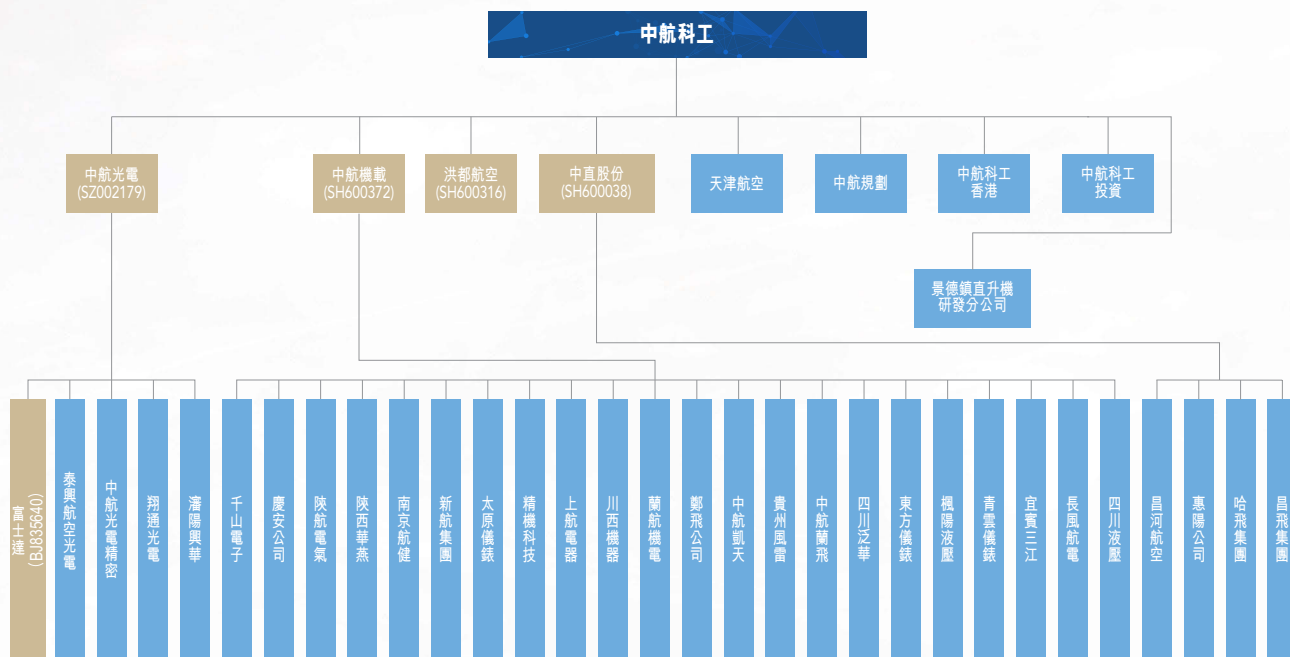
中航科工

中航光電
(SZ002179)

中航機載
(SH600372)

洪都航空
(SH600316)

中直股份
(SH600038)

天津航空

中航規劃

中航科工
香港

中航科工
投資

景德鎮直升機
研發分公司

富士達
(BJ835640)

泰興航空光電

中航光電精密

翔通光電

瀋陽興華

千山電子

慶安公司

陝航電氣

陝西華燕

南京航健

新航集團

太原儀錶

精機科技

上航電器

川西機器

蘭航機電

鄭飛公司

中航凱天

貴州風雷

中航蘭飛

四川泛華

東方儀錶

楓陽液壓

青雲儀錶

宜賓三江

長風航電

四川液壓

昌河航空

惠陽公司

哈飛集團

昌飛集團